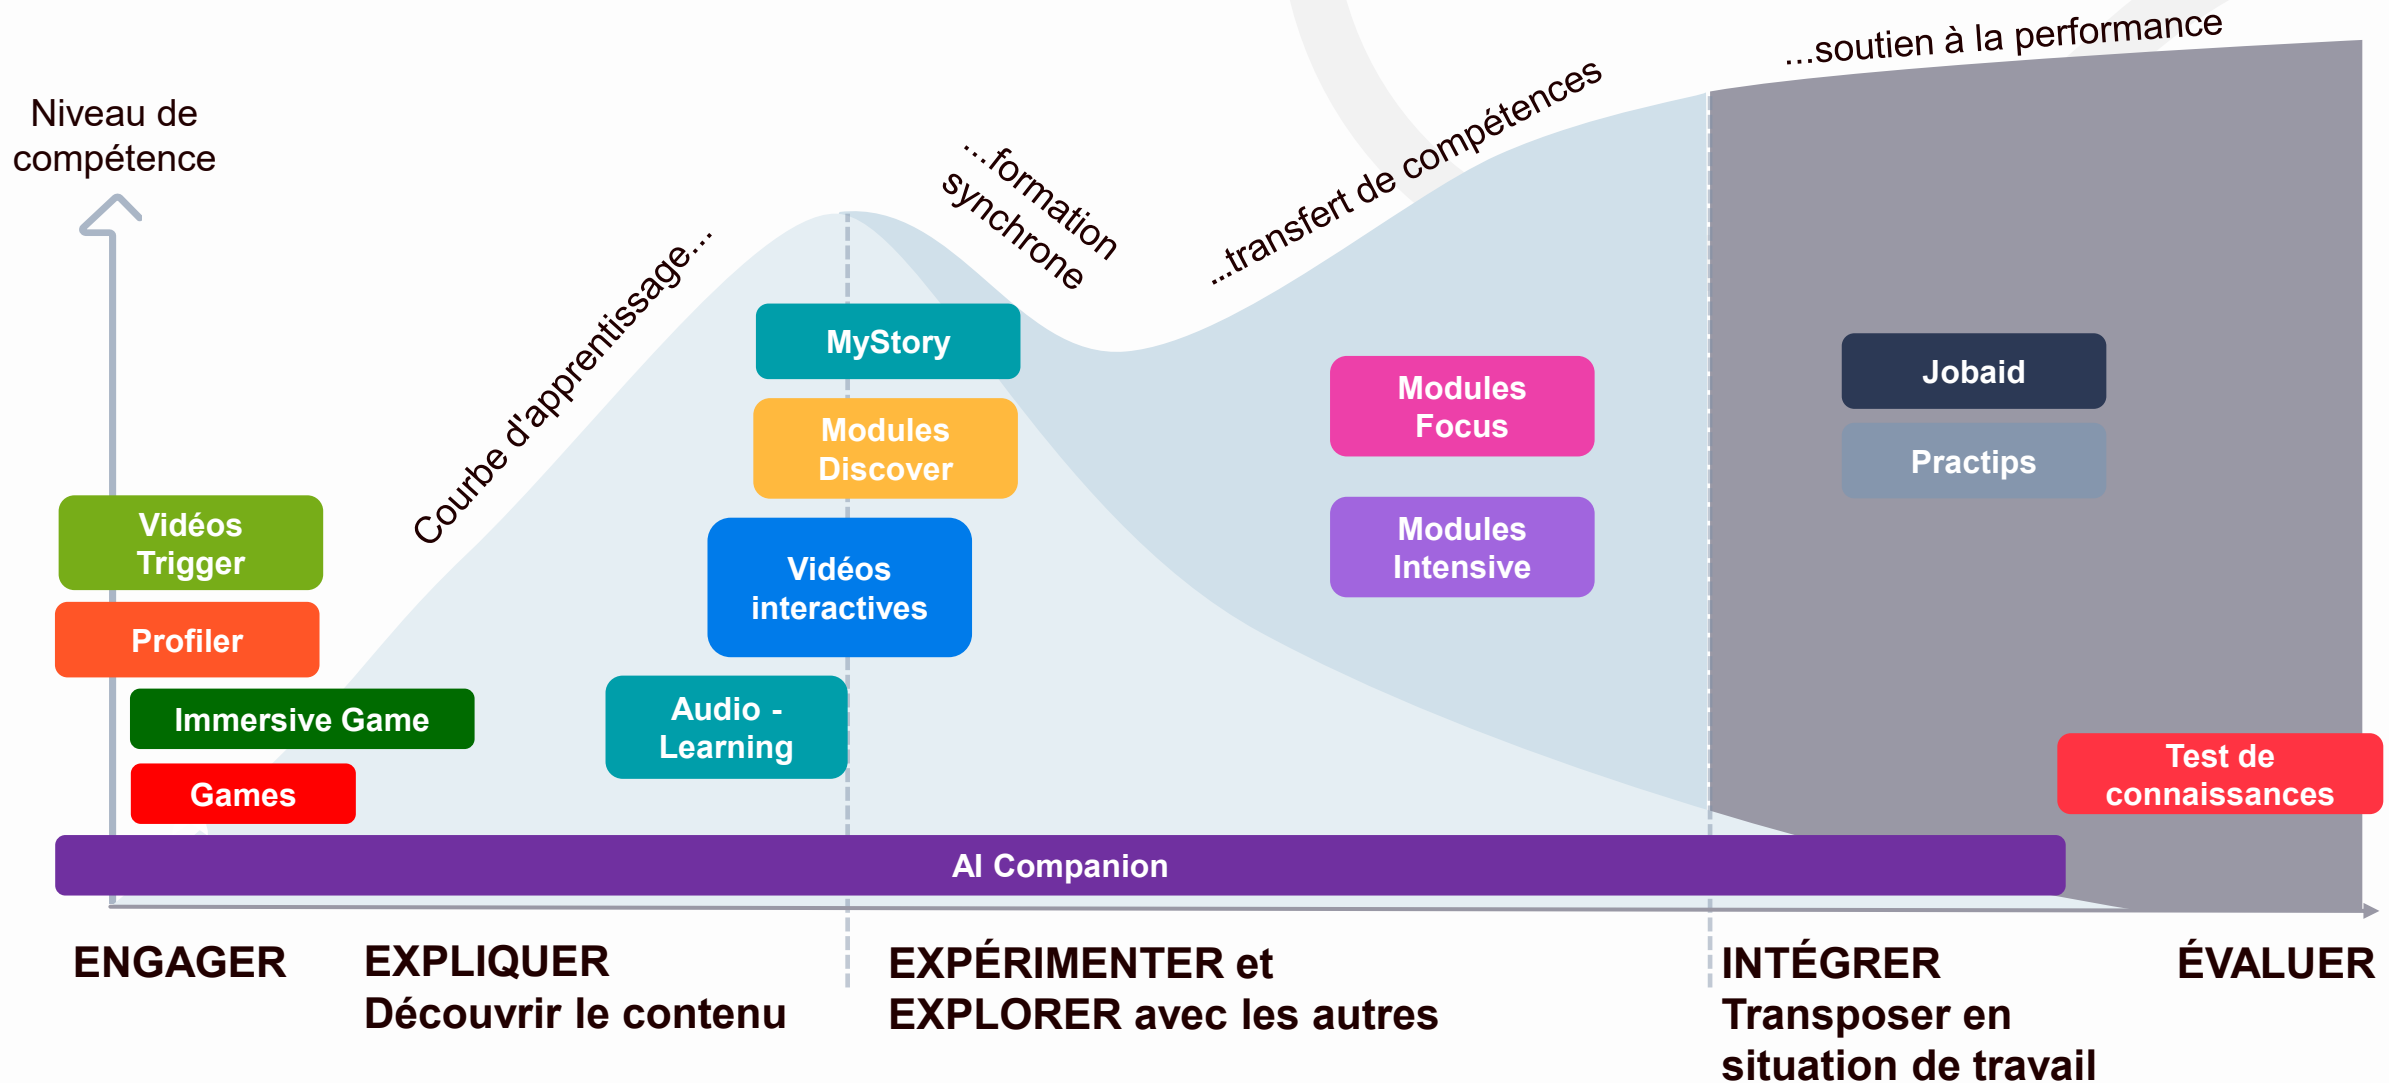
Niveau de compétence

Courbe d'apprentissage...

...formation synchrone

...transfert de compétences

...soutien à la performance

Vidéos Trigger

Profiler

Immersive Game

Games

MyStory

Modules Discover

Vidéos interactives

Audio - Learning

Modules Focus

Modules Intensive

Jobaid

Practips

Test de connaissances

AI Companion

ENGAGER

EXPLIQUER
Découvrir le contenu

EXPÉRIMENTER et EXPLORER avec les autres

INTÉGRER
Transposer en situation de travail

ÉVALUER